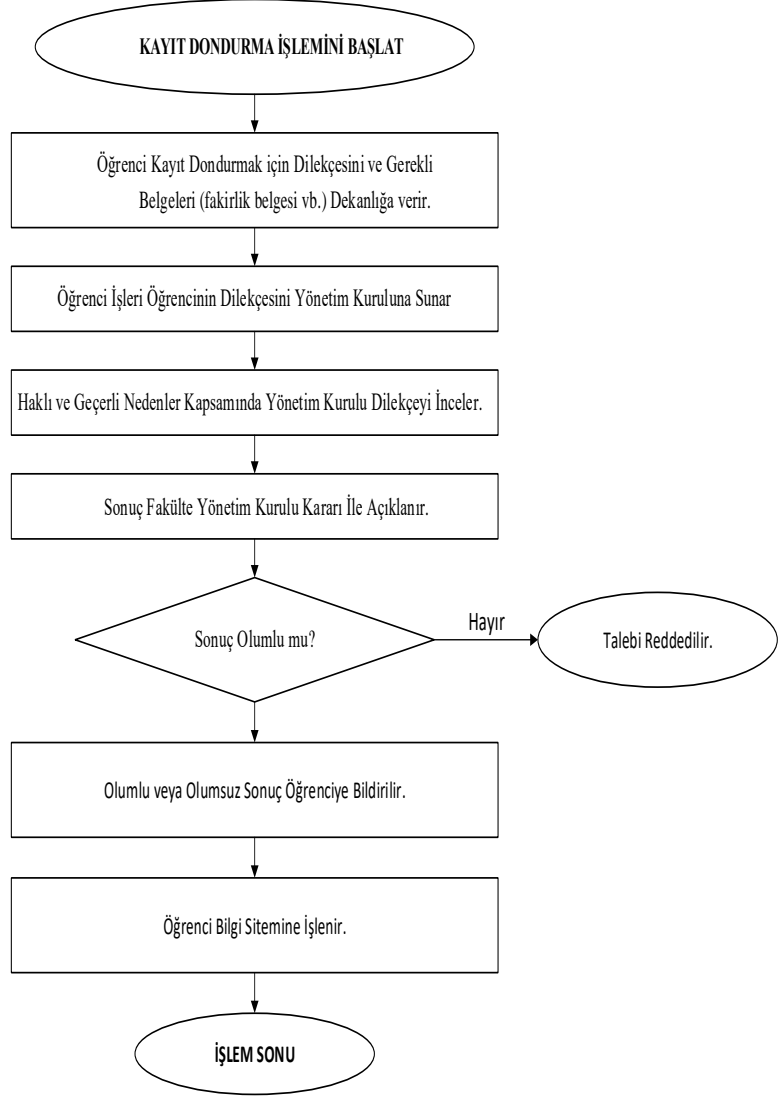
KAYIT DONDURMA İŞLEMİNİ BAŞLAT

Öğrenci Kayıt Dondurmak için Dilekçesini ve Gerekli Belgeleri (fakirlik belgesi vb.) Dekanlığa verir.

Öğrenci İşleri Öğrencinin Dilekçesini Yönetim Kuruluna Sunar

Haklı ve Geçerli Nedenler Kapsamında Yönetim Kurulu Dilekçeyi İnceler.

Sonuç Fakülte Yönetim Kurulu Kararı İle Açıklanır.

Sonuç Olumlu mu?

Hayır

Talebi Reddedilir.

Olumlu veya Olumsuz Sonuç Öğrenciye Bildirilir.

Öğrenci Bilgi Sitemine İşlenir.

İŞLEM SONU